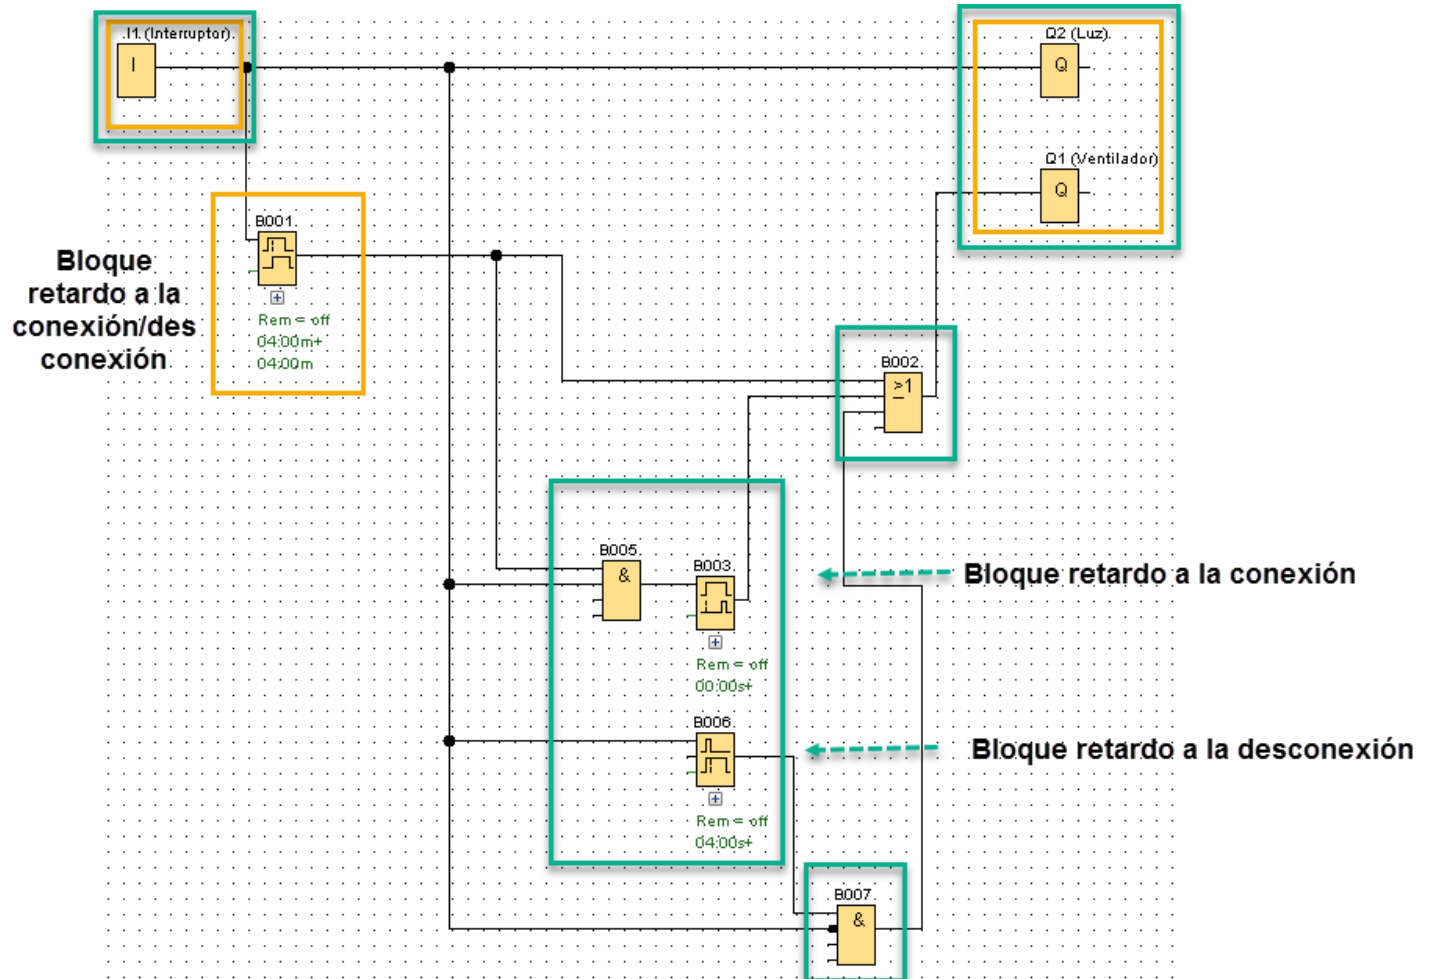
I1 (Interruptor)
I

Q2 (Luz)
Q

Q1 (Ventilador)
Q

B001
Rem = off
04:00m+
04:00m

Bloque retardo a la conexión/des conexión

B002
$\geq 1$

B005
&

B003
Rem = off
00:00s+

Bloque retardo a la conexión

B006
Rem = off
04:00s+

Bloque retardo a la desconexión

B007
&